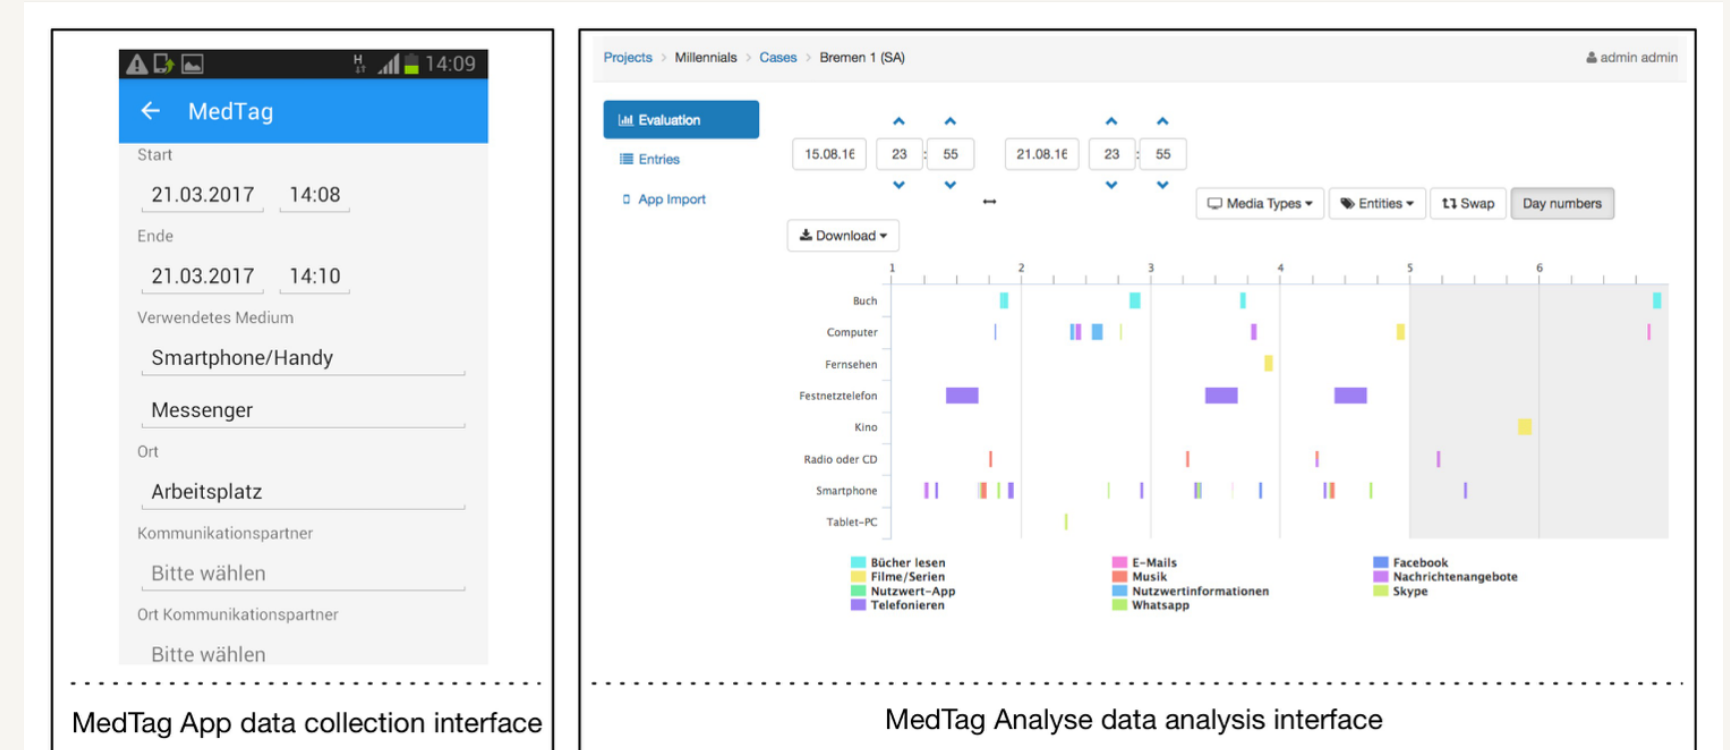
14:09

MedTag

Start

21.03.2017 14:08

Ende

21.03.2017 14:10

Verwendetes Medium

Smartphone/Handy

Messenger

Ort

Arbeitsplatz

Kommunikationspartner

Bitte wählen

Ort Kommunikationspartner

Bitte wählen

MedTag App data collection interface

Projects > Millennials > Cases > Bremen 1 (SA)

admin admin

Evaluation

Entries

App Import

15.08.16 23 : 55 21.08.16 23 : 55

Media Types Entities Swap Day numbers

Download

1 2 3 4 5 6

Buch
Computer
Fernsehen
Festnetztelefon
Kino
Radio oder CD
Smartphone
Tablet-PC

Bücher lesen
Filme/Serien
Nutzwert-App
Telefonieren
E-Mails
Musik
Nutzwertinformationen
Whatsapp
Facebook
Nachrichtenangebote
Skype

MedTag Analyse data analysis interface